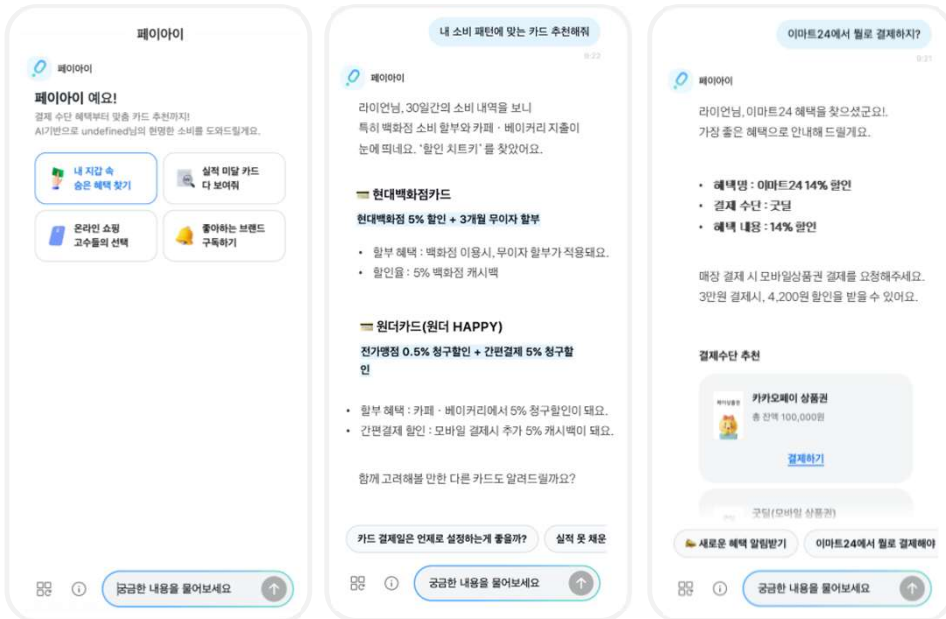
페이아이

페이아이

페이아이 예요!

결제 수단 혜택부터 맞춤 카드 추천까지!
AI기반으로 undefined님의 현명한 소비를 도와드릴게요.

내 지갑 속 숨은 혜택 찾기

실적 미달 카드 다 보여줘

온라인 쇼핑 고수들의 선택

좋아하는 브랜드 구독하기

궁금한 내용을 물어보세요

내 소비 패턴에 맞는 카드 추천해줘

9:22

페이아이

라이언님, 30일간의 소비 내역을 보니 특히 백화점 소비 할부와 카페 · 베이커리 지출이 눈에 띄네요. '할인 치트키'를 찾았어요.

현대백화점카드

현대백화점 5% 할인 + 3개월 무이자 할부

• 할부 혜택 : 백화점 이용시, 무이자 할부가 적용돼요.
• 할인율 : 5% 백화점 캐시백

원더카드(원더 HAPPY)

전가맹점 0.5% 청구할인 + 간편결제 5% 청구할인

• 할부 혜택 : 카페 · 베이커리에서 5% 청구할인이 돼요.
• 간편결제 할인 : 모바일 결제시 추가 5% 캐시백이 돼요.

함께 고려해볼 만한 다른 카드도 알려드릴까요?

카드 결제일은 언제로 설정하는게 좋을까?

실적 못 채운

궁금한 내용을 물어보세요

이마트24에서 뭘로 결제하지?

9:21

페이아이

라이언님, 이마트24 혜택을 찾으셨군요!.
가장 좋은 혜택으로 안내해 드릴게요.

• 혜택명 : 이마트24 14% 할인
• 결제 수단 : 굿딜
• 혜택 내용 : 14% 할인

매장 결제 시 모바일상품권 결제를 요청해주세요.
3만원 결제시, 4,200원 할인을 받을 수 있어요.

결제수단 추천

카카오페이 상품권
총 잔액 100,000원

결제하기

굿딜(모바일 상품권)

새로운 혜택 알림받기

이마트24에서 뭘로 결제해야

궁금한 내용을 물어보세요